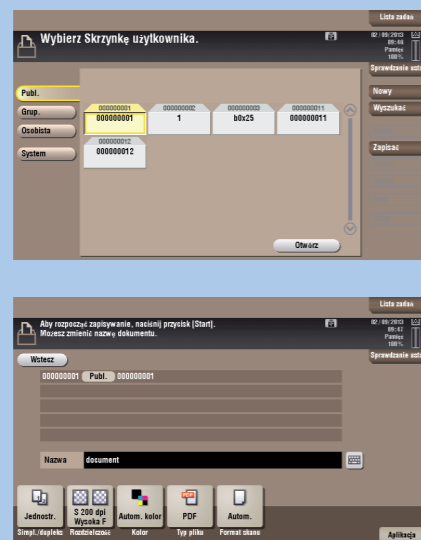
Lista zadań

Wybierz Skrzynkę użytkownika.

02/09/2013
09:46
Pamięć
100%

Sprawdzenie ustaw.

Publ.

Grup.

Osobista

System

000000001
000000001

000000002
1

000000003
b0x25

000000011
000000011

000000012
000000012

Nowy

Wyszukać

Zapisać

Otwórz

Lista zadań

Aby rozpocząć zapisywanie, naciśnij przycisk [Start].
Możesz zmienić nazwę dokumentu.

02/09/2013
09:47
Pamięć
100%

Sprawdzenie ustaw.

Wstecz

000000001 Publ. 000000001

Nazwa document

Jednostr.
Simpl./dupleks

S 200 dpi
Wysoka F
Rozdzielczość

Autom. kolor
Kolor

PDF
Typ pliku

Autom.
Format skanu

Aplikacja